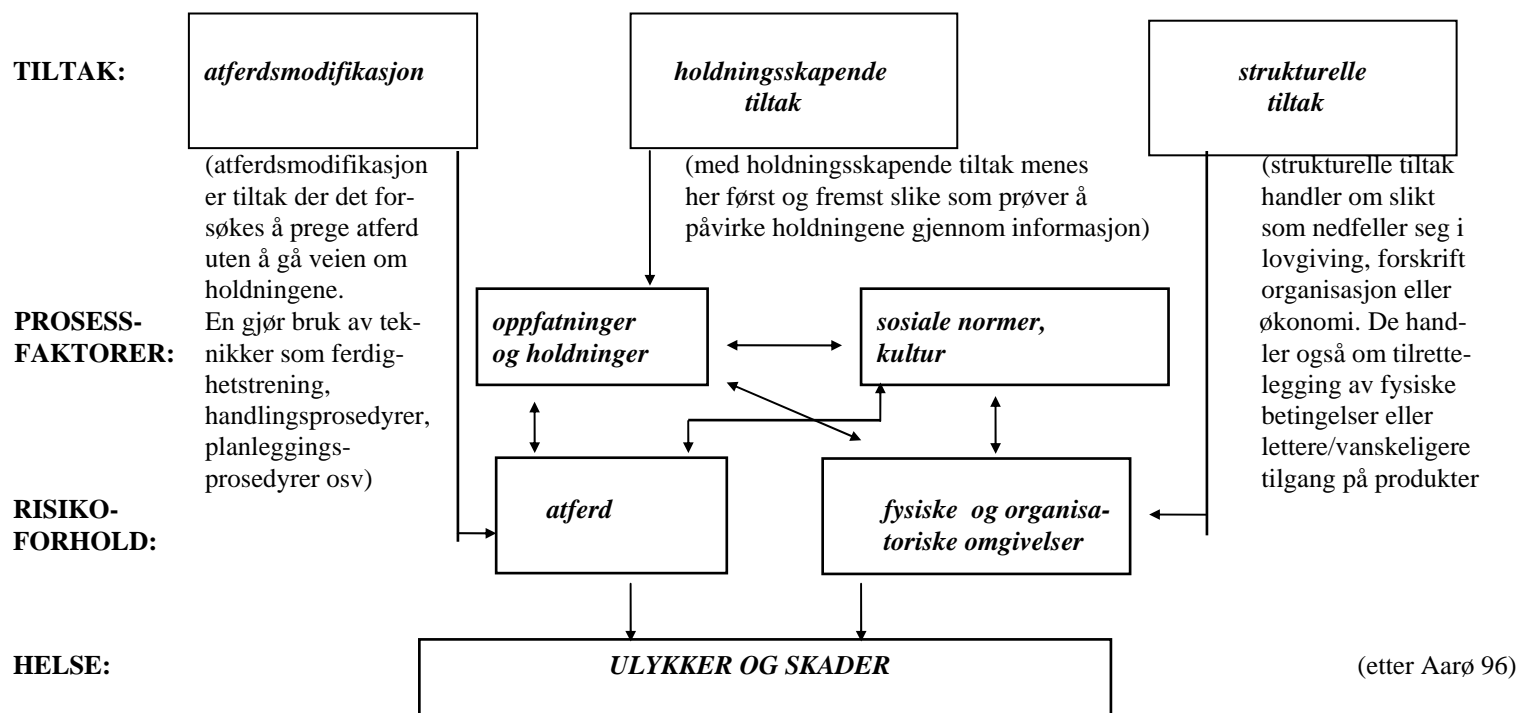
TILTAK:

atferdsmodifikasjon

holdningsskapende tiltak

strukturelle tiltak

(atferdsmodifikasjoner tiltak der det forsøkes å prege atferd uten å gå veien om holdningene. En gjør bruk av teknikker som ferdighetstrening, handlingsprosedyrer, planleggingsprosedyrer osv)

(med holdningsskapende tiltak menes her først og fremst slike som prøver å påvirke holdningene gjennom informasjon)

(strukturelle tiltak handler om slikt som nedfeller seg i lovgiving, forskrift organisasjon eller økonomi. De handler også om tilrettelegging av fysiske betingelser eller lettere/vanskeligere tilgang på produkter

PROSESS-FAKTORER:

oppfatninger og holdninger

sosiale normer, kultur

RISIKO-FORHOLD:

atferd

fysiske og organisatoriske omgivelser

HELSE:

ULYKKER OG SKADER

(etter Aarø 96)